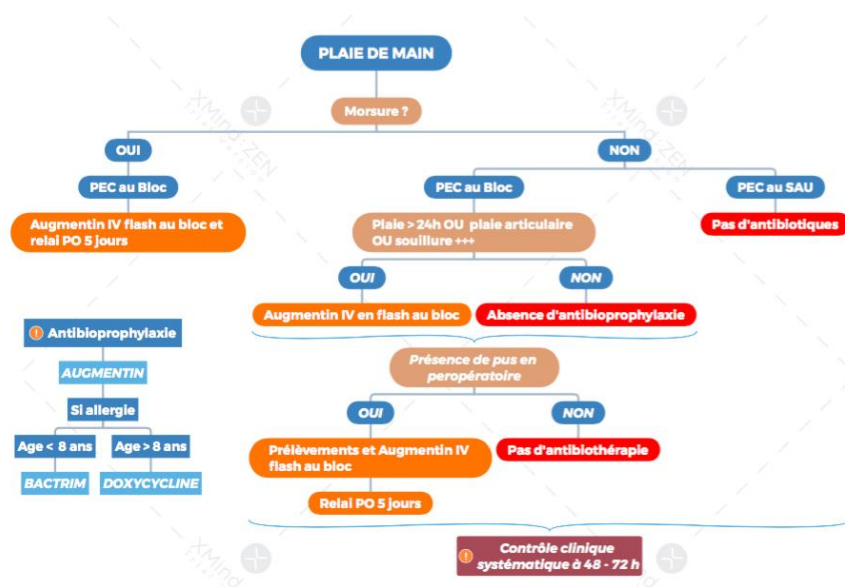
PLAIE DE MAIN

Morsure ?

OUI

PEC au Bloc

Augmentin IV flash au bloc et relai PO 5 jours

NON

PEC au Bloc

Plaie > 24h OU plaie articulaire OU souillure +++

OUI

Augmentin IV en flash au bloc

NON

Absence d'antibioprophylaxie

PEC au SAU

Pas d'antibiotiques

Présence de pus en peropératoire

OUI

Prélèvements et Augmentin IV flash au bloc

Relai PO 5 jours

NON

Pas d'antibiothérapie

Contrôle clinique systématique à 48 - 72 h

Antibioprophylaxie

AUGMENTIN

Si allergie

Age < 8 ans

BACTRIM

Age > 8 ans

DOXYCYCLINE

XMind ZEN